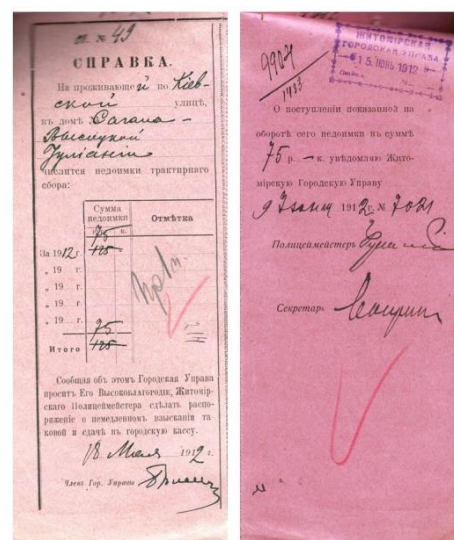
№ 43

СПРАВКА.

На проживающей по Кievской улицѣ, въ домѣ Сагана-Высоцкой Юліаніи числится недоимки трактирнаго сбора:

| | Сумма недоимки р. | к. | Отмѣтка |
|---|---|---|---|
| За 1912 г. | 425 | | |
| » 19 г. | | | |
| » 19 г. | | | |
| » 19 г. | 75 | | |
| Итого | 425 | | |

Сообщая объ этомъ Городская Управа проситъ Его Высокоблагородіе, Житомірскаго Полицеймейстера сдѣлать распоряженіе о немедленномъ взысканіи таковой и сдачѣ въ городскую кассу.

18 Мая 1912 г.

Членъ Гор. Управы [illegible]

9907
1433

ЖИТОМІРСКАЯ ГОРОДСКАЯ УПРАВА
15 ІЮНЬ 1912

О поступленіи показанной на оборотѣ сего недоимки въ суммѣ 75 р. — к. увѣдомляю Житомірскую Городскую Управу

9 Іюня 1912 г. № 7021

Полицеймейстеръ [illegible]

Секретарь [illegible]